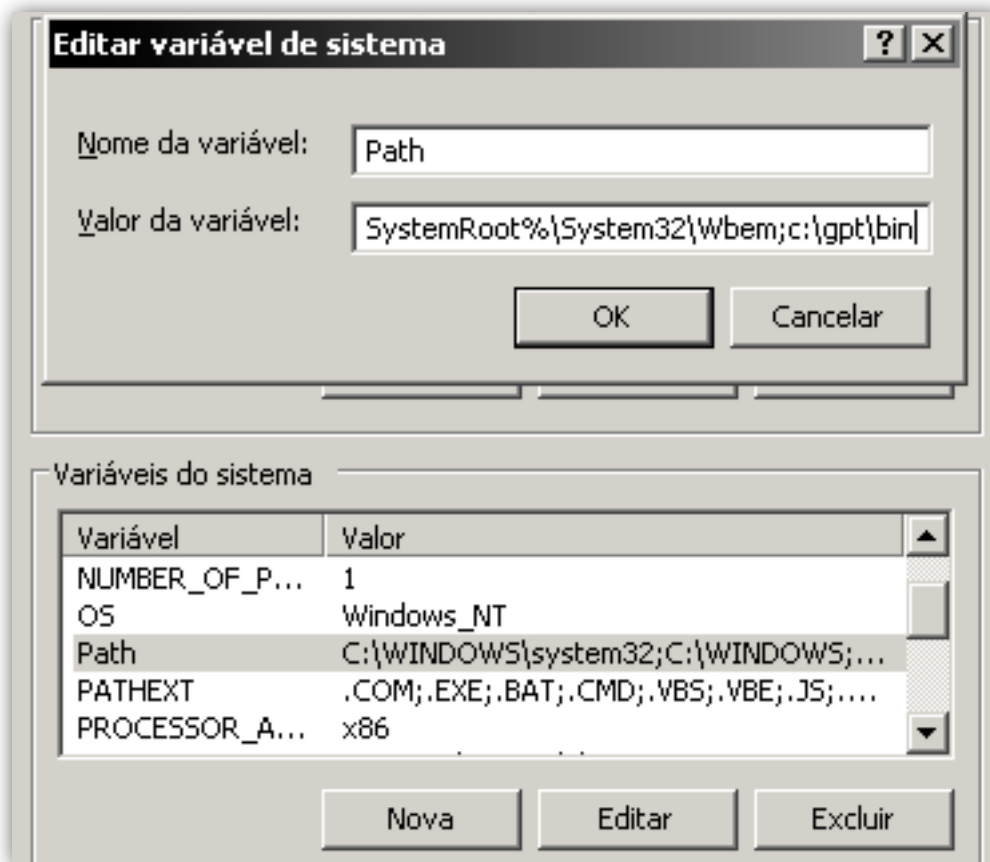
Editar variável de sistema ? X

Nome da variável: Path

Valor da variável: SystemRoot%\System32\Wbem;c:\gpt\bin

OK Cancelar

Variáveis do sistema

| Variável | Valor |
|---|---|
| NUMBER_OF_P... | 1 |
| OS | Windows_NT |
| Path | C:\WINDOWS\system32;C:\WINDOWS;... |
| PATHEXT | .COM;.EXE;.BAT;.CMD;.VBS;.VBE;.JS;.... |
| PROCESSOR_A... | x86 |

Nova Editar Excluir